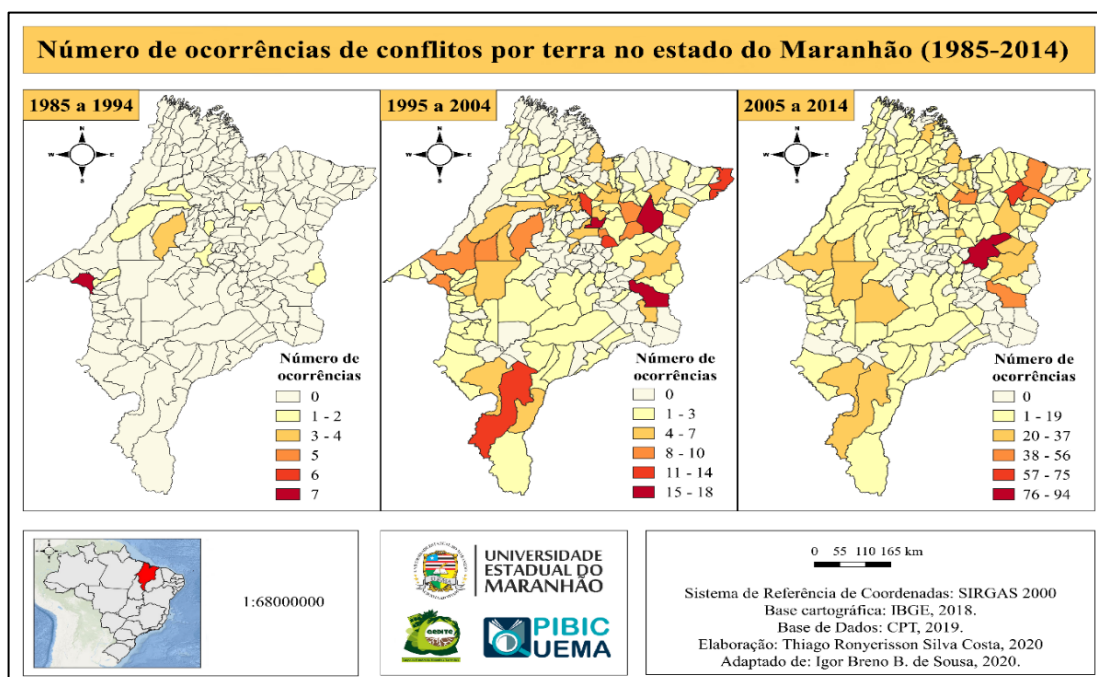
Número de ocorrências de conflitos por terra no estado do Maranhão (1985-2014)

1985 a 1994

N
W E
S

Número de ocorrências
0
1 - 2
3 - 4
5
6
7

1995 a 2004

N
W E
S

Número de ocorrências
0
1 - 3
4 - 7
8 - 10
11 - 14
15 - 18

2005 a 2014

N
W E
S

Número de ocorrências
0
1 - 19
20 - 37
38 - 56
57 - 75
76 - 94

1:68000000

UNIVERSIDADE ESTADUAL DO MARANHÃO

GEDITE

PIBIC UEMA

0 55 110 165 km

Sistema de Referência de Coordenadas: SIRGAS 2000
Base cartográfica: IBGE, 2018.
Base de Dados: CPT, 2019.
Elaboração: Thiago Ronyerisson Silva Costa, 2020
Adaptado de: Igor Breno B. de Sousa, 2020.